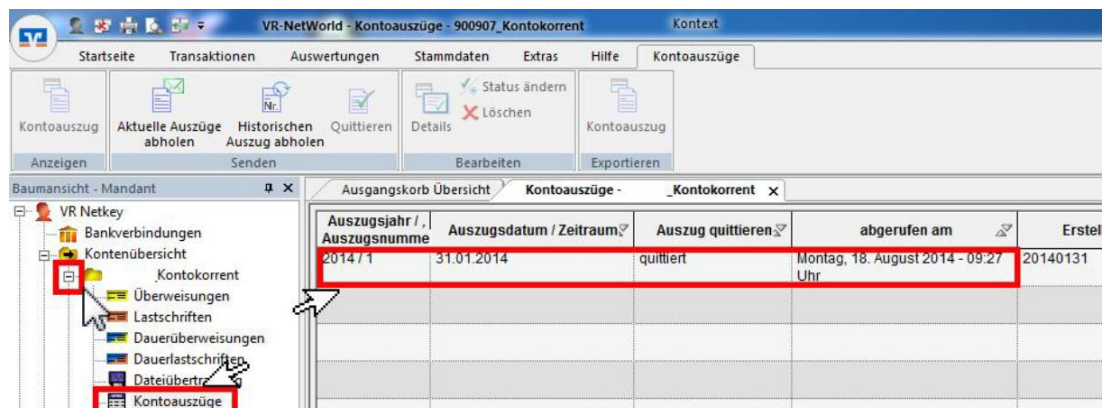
VR-NetWorld - Kontoauszüge - 900907_Kontokorrent

Kontext

Startseite Transaktionen Auswertungen Stammdaten Extras Hilfe Kontoauszüge

Kontoauszug

Anzeigen

Aktuelle Auszüge abholen

Historischen Auszug abholen

Quittieren

Senden

Details

Status ändern

Löschen

Bearbeiten

Kontoauszug

Exportieren

Baumansicht - Mandant

VR Netkey

Bankverbindungen

Kontenübersicht

Kontokorrent

Überweisungen

Lastschriften

Dauerüberweisungen

Dauerlastschriften

Dateiübertr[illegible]

Kontoauszüge

Ausgangskorb Übersicht

Kontoauszüge - _Kontokorrent

| Auszugsjahr / , Auszugsnumme | Auszugsdatum / Zeitraum | Auszug quittieren | abgerufen am | Erstel |
|---|---|---|---|---|
| 2014 / 1 | 31.01.2014 | quittiert | Montag, 18. August 2014 - 09:27 Uhr | 20140131 |